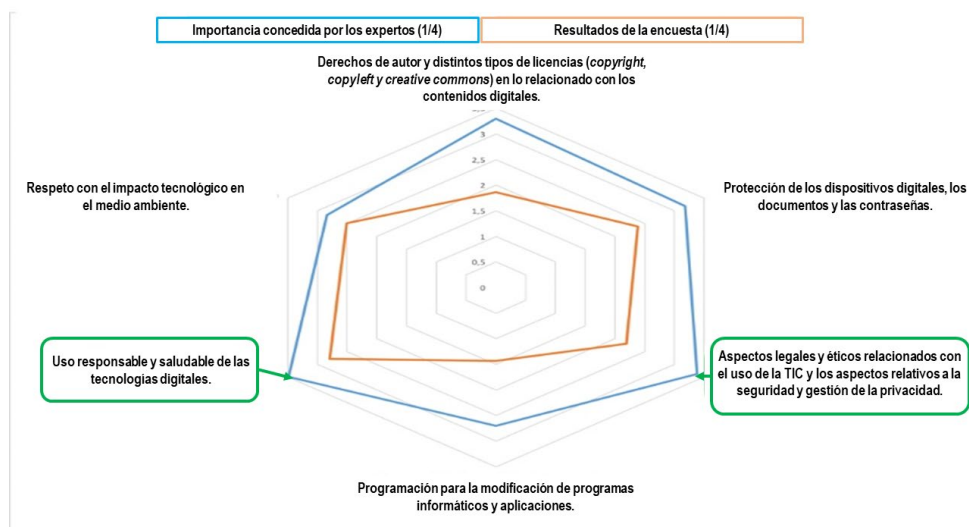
Importancia concedida por los expertos (1/4)

Resultados de la encuesta (1/4)

Derechos de autor y distintos tipos de licencias (*copyright, copyleft y creative commons*) en lo relacionado con los contenidos digitales.

3

2.5

2

1.5

1

0.5

0

Respeto con el impacto tecnológico en el medio ambiente.

Protección de los dispositivos digitales, los documentos y las contraseñas.

Uso responsable y saludable de las tecnologías digitales.

Aspectos legales y éticos relacionados con el uso de la TIC y los aspectos relativos a la seguridad y gestión de la privacidad.

Programación para la modificación de programas informáticos y aplicaciones.